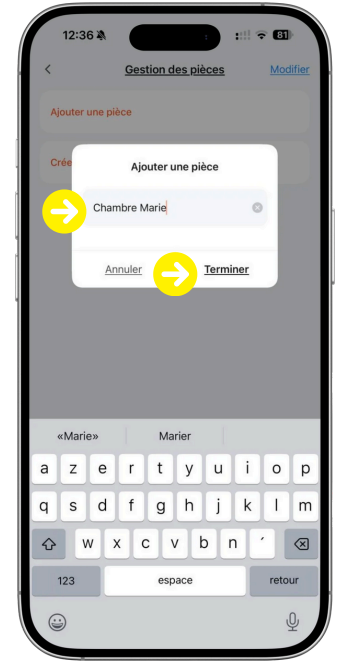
12:36 81

<

Gestion des pièces

Modifier

Ajouter une pièce

Crée

Ajouter une pièce

Chambre Marie

Annuler

Terminer

«Marie»

Marier

a z e r t y u i o p

q s d f g h j k l m

w x c v b n ´

123

espace

retour